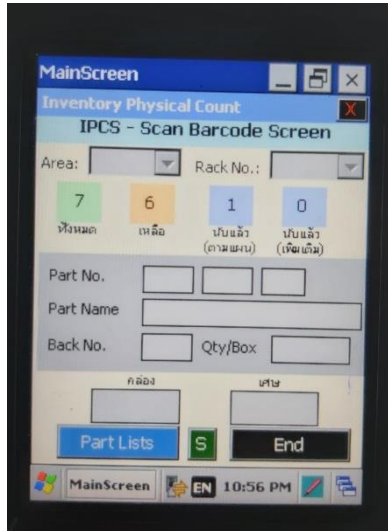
MainScreen

Inventory Physical Count

X

IPCS - Scan Barcode Screen

Area:

Rack No.:

7
ทั้งหมด

6
เหลือ

1
นับแล้ว (ตามแผน)

0
นับแล้ว (เพิ่มเติม)

Part No.

Part Name

Back No.

Qty/Box

กล่อง

เศษ

Part Lists

S

End

MainScreen

EN

10:56 PM